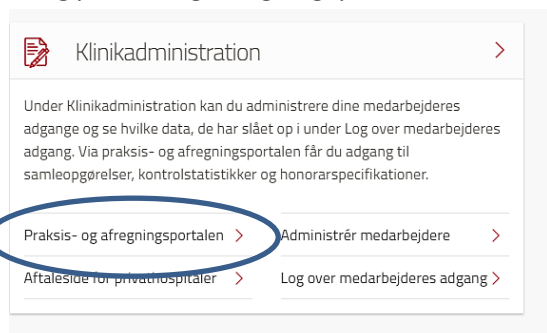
Klinikadministration >

Under Klinikadministration kan du administrere dine medarbejderes adgange og se hvilke data, de har slået op i under Log over medarbejderes adgang. Via praksis- og afregningsportalen får du adgang til samleopgørelser, kontrolstatistikker og honorarspecifikationer.

Praksis- og afregningsportalen >

Administrér medarbejdere >

Aftaleside for privathospitaler >

Log over medarbejderes adgang >